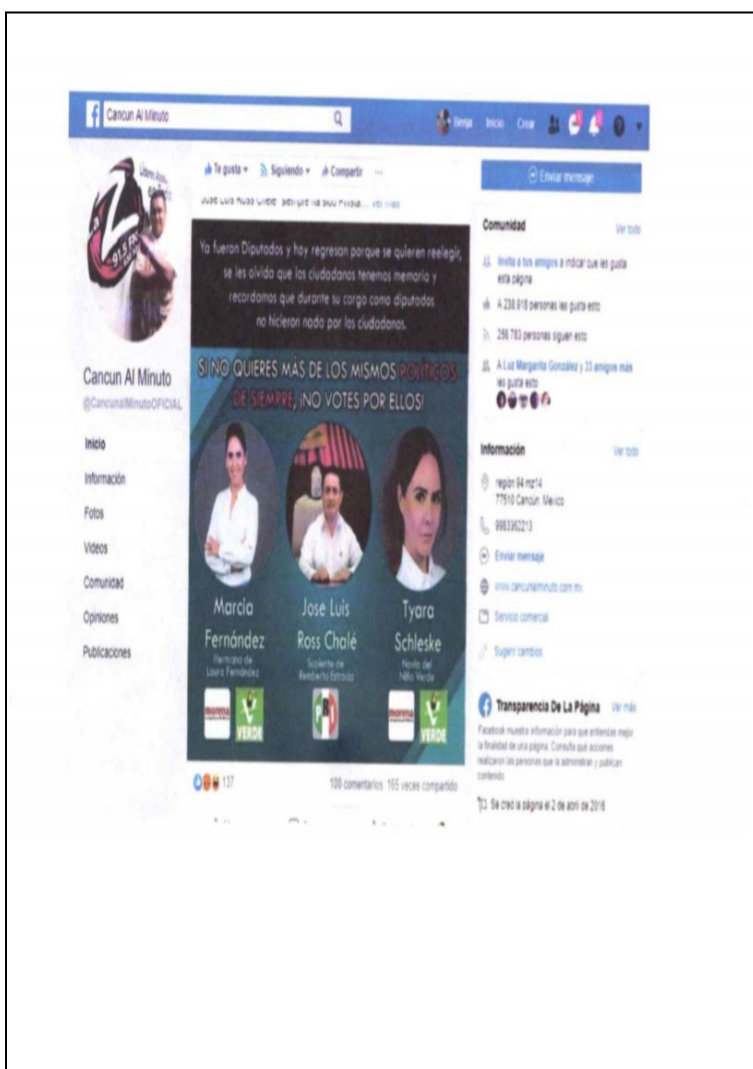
Cancun Al Minuto

Inicio Crear

Te gusta · Siguiendo · Compartir ···

Enviar mensaje

Jose Luis Ross Chale siempre ha sido Priista... Ver más

Ya fueron Diputados y hoy regresan porque se quieren reelegir, se les olvida que los ciudadanos tenemos memoria y recordamos que durante su cargo como diputados no hicieron nada por los ciudadanos.

SI NO QUIERES MÁS DE LOS MISMOS POLÍTICOS DE SIEMPRE, ¡NO VOTES POR ELLOS!

Marcia Fernández
Hermana de Laura Fernández

Jose Luis Ross Chalé
Suplente de Remberto Estrada

Tyara Schleske
Novia del Niño Verde

morena VERDE PRI morena VERDE

137

100 comentarios 165 veces compartido

91.5 FM

Cancun Al Minuto
@CancunalMinutoOFICIAL

Inicio
Información
Fotos
Videos
Comunidad
Opiniones
Publicaciones

Comunidad Ver todo

Invita a tus amigos a indicar que les gusta esta página

A 238.918 personas les gusta esto

256.783 personas siguen esto

A Luz Margarita González y 33 amigos más les gusta esto

Información Ver todo

región 94 mz14 77510 Cancún, Mexico

9983362213

Enviar mensaje

www.cancunalminuto.com.mx

Servicio comercial

Sugerir cambios

Transparencia De La Página Ver más

Facebook muestra información para que entiendas mejor la finalidad de una página. Consulta qué acciones realizaron las personas que la administran y publican contenido.

Se creó la página el 2 de abril de 2016